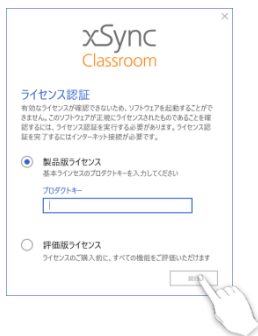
×

xSync
Classroom

ライセンス認証
有効なライセンスが確認できないため、ソフトウェアを起動することができません。このソフトウェアが正規にライセンスされたものであることを確認するには、ライセンス認証を実行する必要があります。ライセンス認証を完了するにはインターネット接続が必要です。

製品版ライセンス
基本ライセンスのプロダクトキーを入力してください
プロダクトキー

評価版ライセンス
ライセンスのご購入前に、すべての機能をご評価いただけます

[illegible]